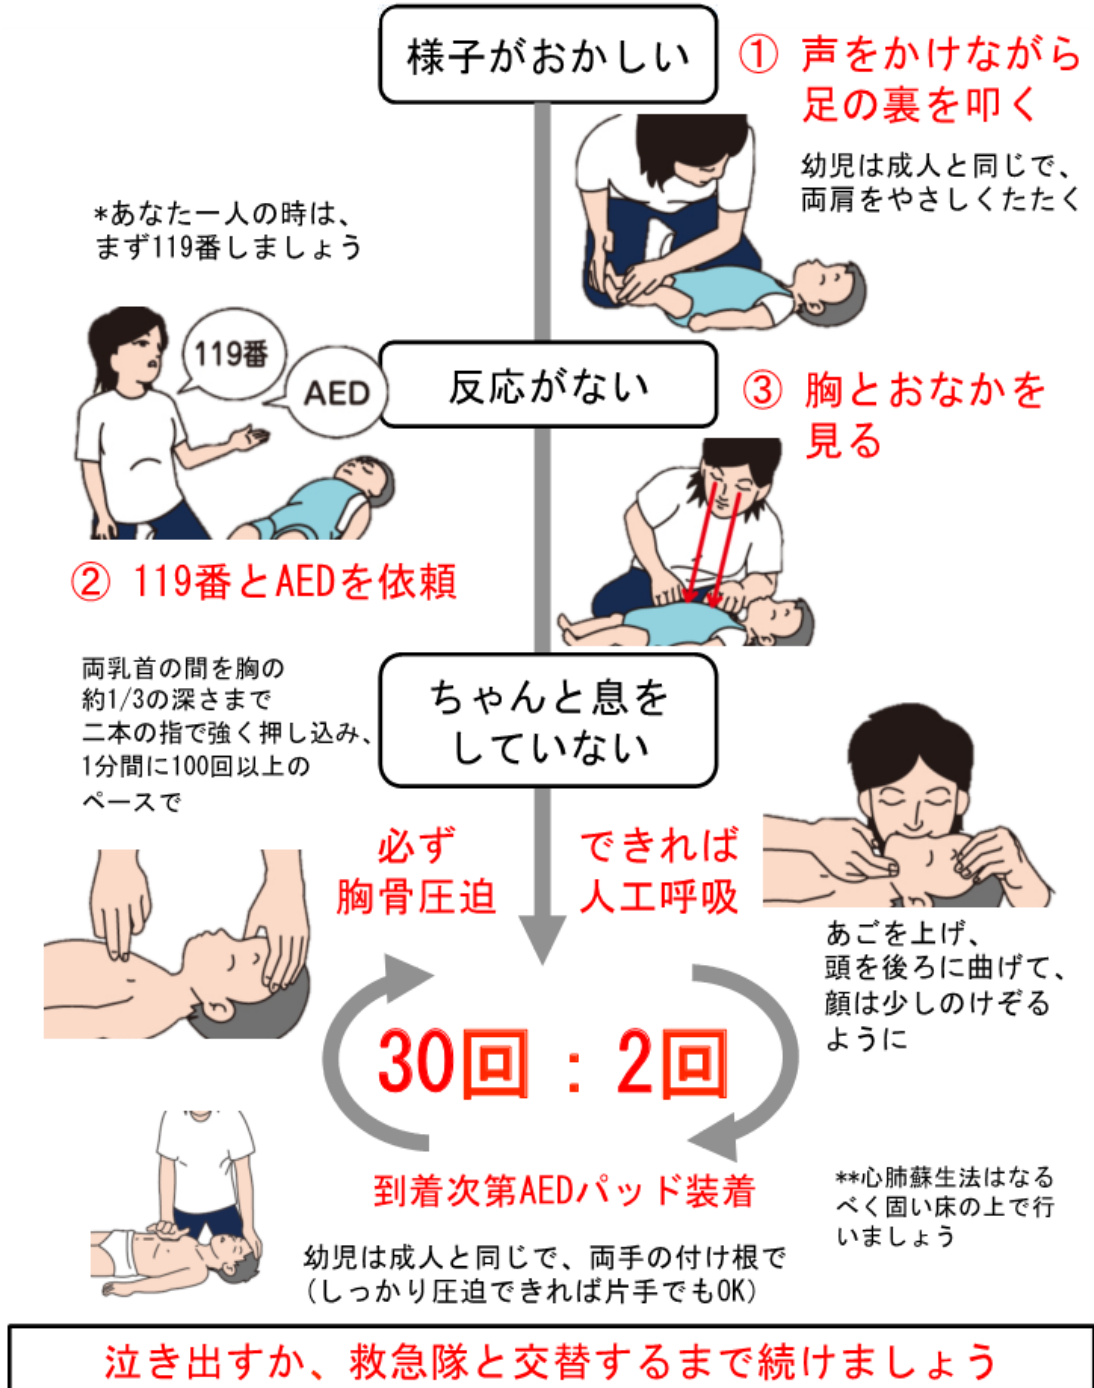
様子がおかしい

① 声をかけながら足の裏を叩く

幼児は成人と同じで、両肩をやさしくたたく

*あなた一人の時は、まず119番しましょう

119番

AED

反応がない

③ 胸とおなかを見る

② 119番とAEDを依頼

両乳首の間を胸の約1/3の深さまで二本の指で強く押し込み、1分間に100回以上のペースで

ちゃんと息をしていない

必ず胸骨圧迫

できれば人工呼吸

あごを上げ、頭を後ろに曲げて、顔は少しのけぞるように

30回 : 2回

到着次第AEDパッド装着

**心肺蘇生法はなるべく固い床の上で行いましょう

幼児は成人と同じで、両手の付け根で（しっかり圧迫できれば片手でもOK）

泣き出すか、救急隊と交替するまで続けましょう